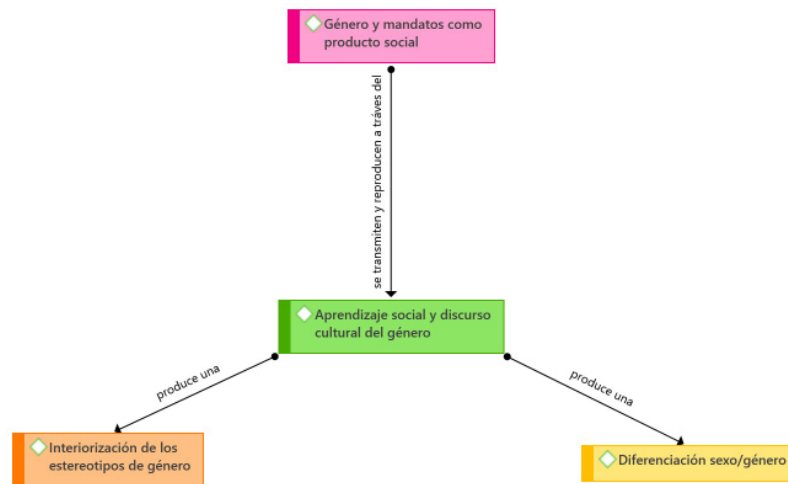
Género y mandatos como producto social

se transmiten y reproducen a tráves del

Aprendizaje social y discurso cultural del género

produce una

produce una

Interiorización de los estereotipos de género

Diferenciación sexo/género